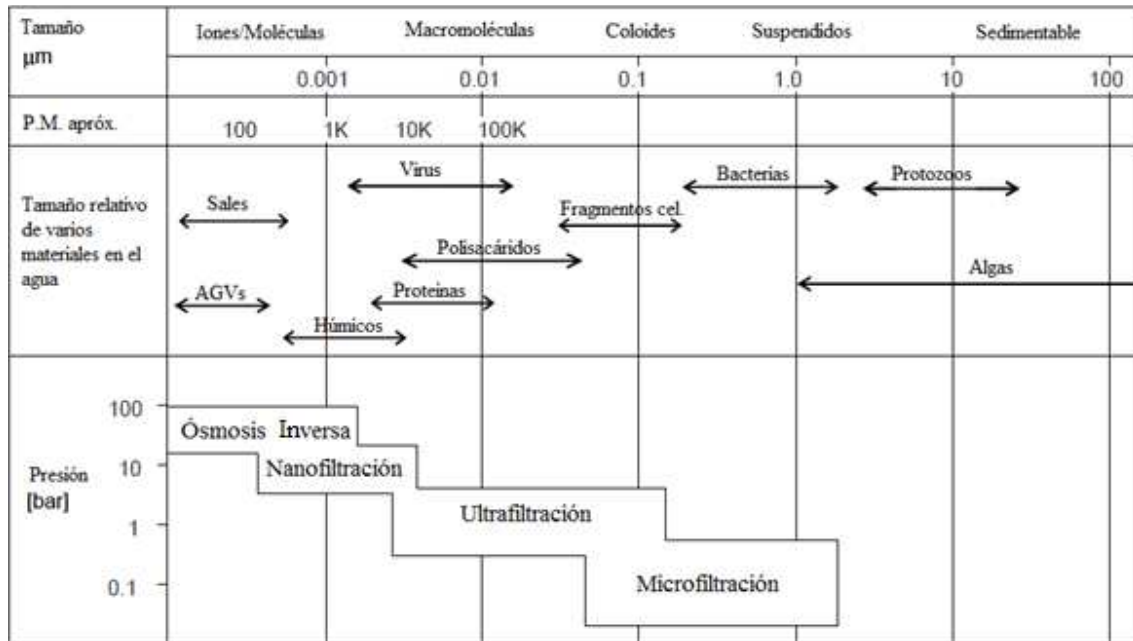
Tamaño µm

Iones/Moléculas

Macromoléculas

Coloides

Suspendidos

Sedimentable

0.001

0.01

0.1

1.0

10

100

P.M. apróx.

100

1K

10K

100K

Tamaño relativo de varios materiales en el agua

Virus

Bacterias

Protozoos

Sales

Fragmentos cel.

Polisacáridos

Algas

AGVs

Proteinas

Húmicos

Presión [bar]

100

10

1

0.1

Ósmosis Inversa

Nanofiltración

Ultrafiltración

Microfiltración